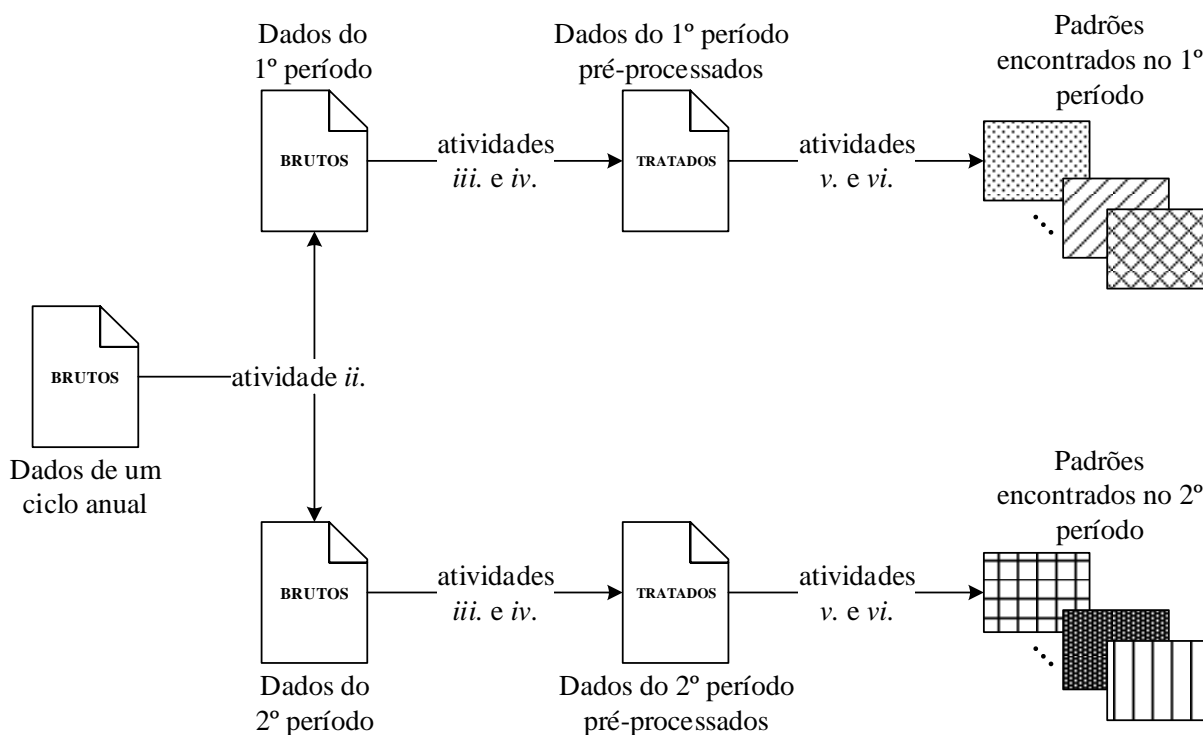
Dados do 1º período

BRUTOS

atividades *iii.* e *iv.*

Dados do 1º período pré-processados

TRATADOS

atividades *v.* e *vi.*

Padrões encontrados no 1º período

BRUTOS

atividade *ii.*

Dados de um ciclo anual

BRUTOS

atividades *iii.* e *iv.*

TRATADOS

atividades *v.* e *vi.*

Padrões encontrados no 2º período

Dados do 2º período

Dados do 2º período pré-processados